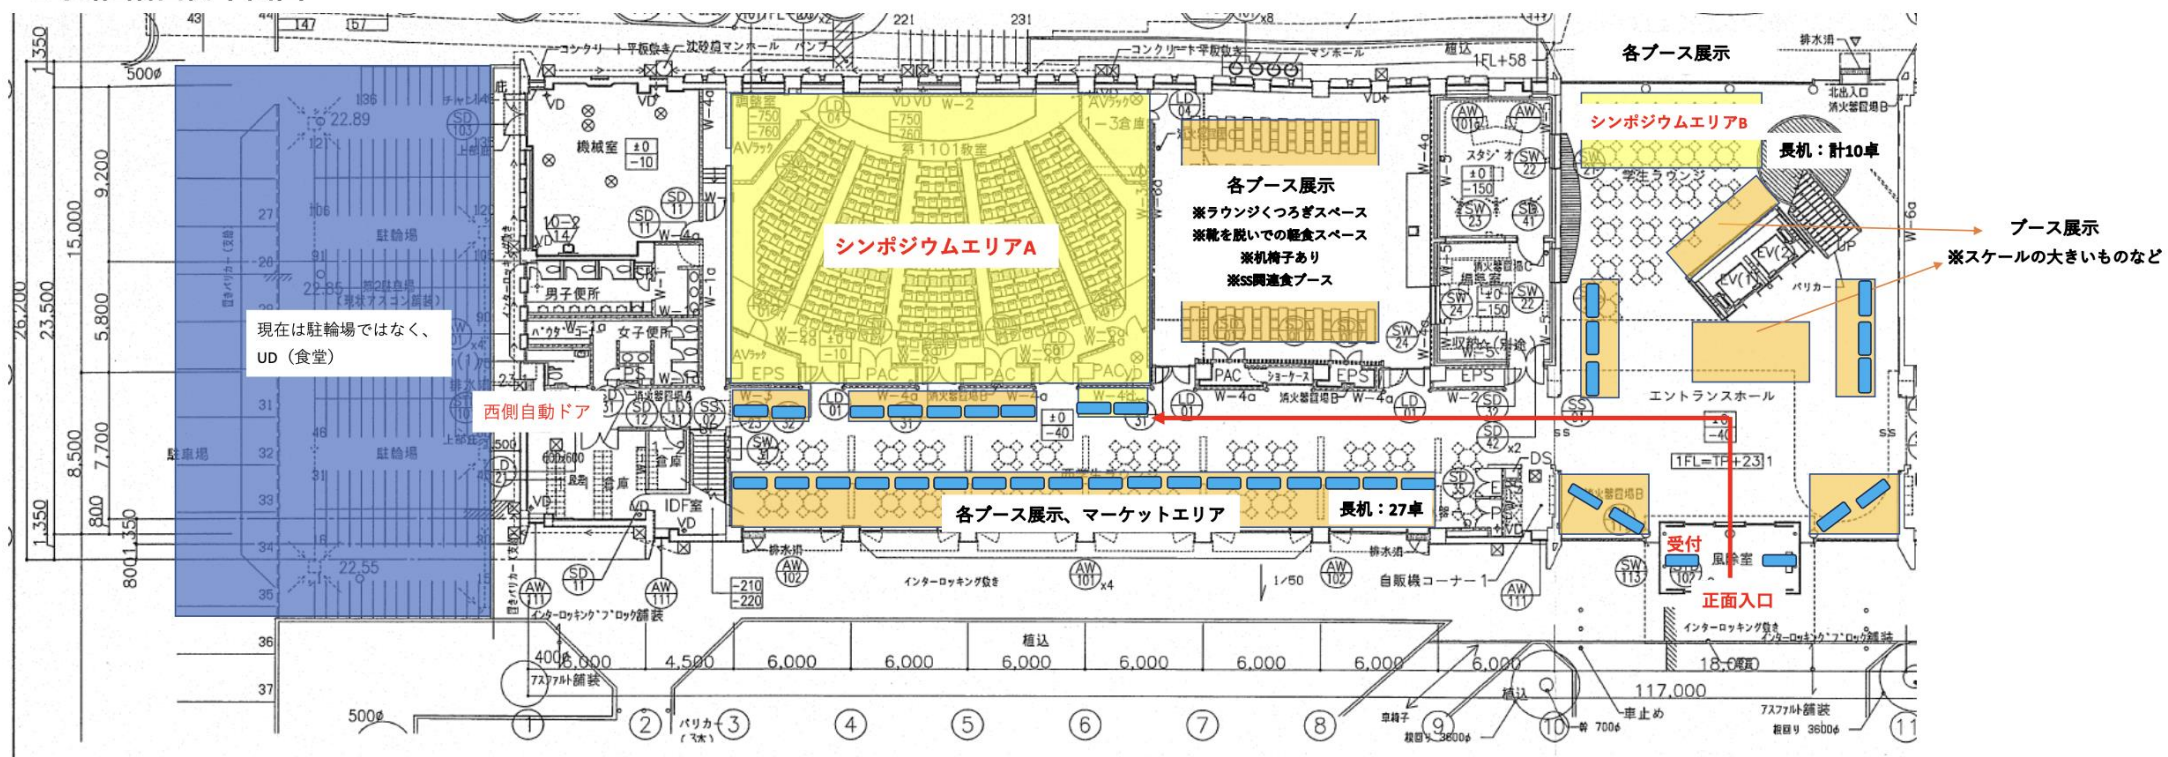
各ブース展示

シンポジウムエリアB

長机：計10卓

ブース展示
※スケールの大きいものなど

シンポジウムエリアA

各ブース展示
※ラウンジくつろぎスペース
※靴を脱いでの軽食スペース
※机椅子あり
※SS関連食ブース

現在は駐輪場ではなく、UD（食堂）

西側自動ドア

各ブース展示、マーケットエリア

長机：27卓

受付

正面入口

機械室
男子便所
女子便所
第1101教室
学生ラウンジ
エントランスホール
風除室
駐輪場
駐車場
IDF室
倉庫
自販機コーナー
インターロッキング敷き
インターロッキングブロック舗装
アスファルト舗装
植込
車止め
パリカー
1FL+58
1FL=TP+23.1

1,350
9,200
15,000
26,200
23,500
5,800
8,500
7,700
800
1,350
800

6,000
4,500
6,000
6,000
6,000
6,000
6,000
6,000
6,000
18,000
117,000

1 2 3 4 5 6 7 8 9 10 11